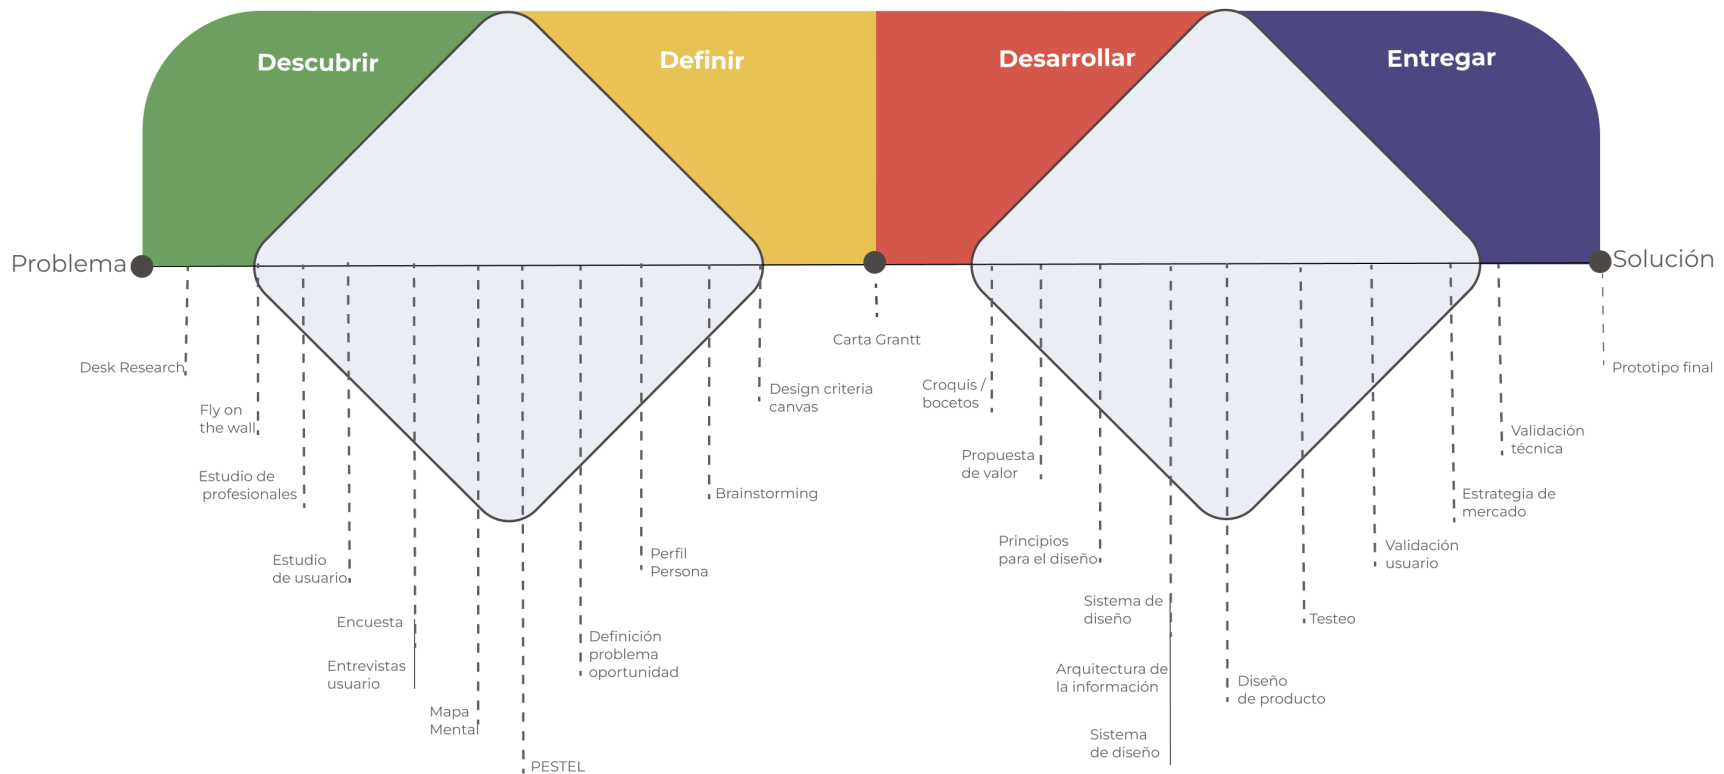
Descubrir

Definir

Desarrollar

Entregar

Problema

Solución

Desk Research

Fly on the wall

Estudio de profesionales

Estudio de usuario

Encuesta

Entrevistas usuario

Mapa Mental

PESTEL

Definición problema oportunidad

Perfil Persona

Brainstorming

Design criteria canvas

Carta Grantt

Croquis / bocetos

Propuesta de valor

Principios para el diseño

Sistema de diseño

Arquitectura de la información

Sistema de diseño

Diseño de producto

Testeo

Validación usuario

Estrategia de mercado

Validación técnica

Prototipo final